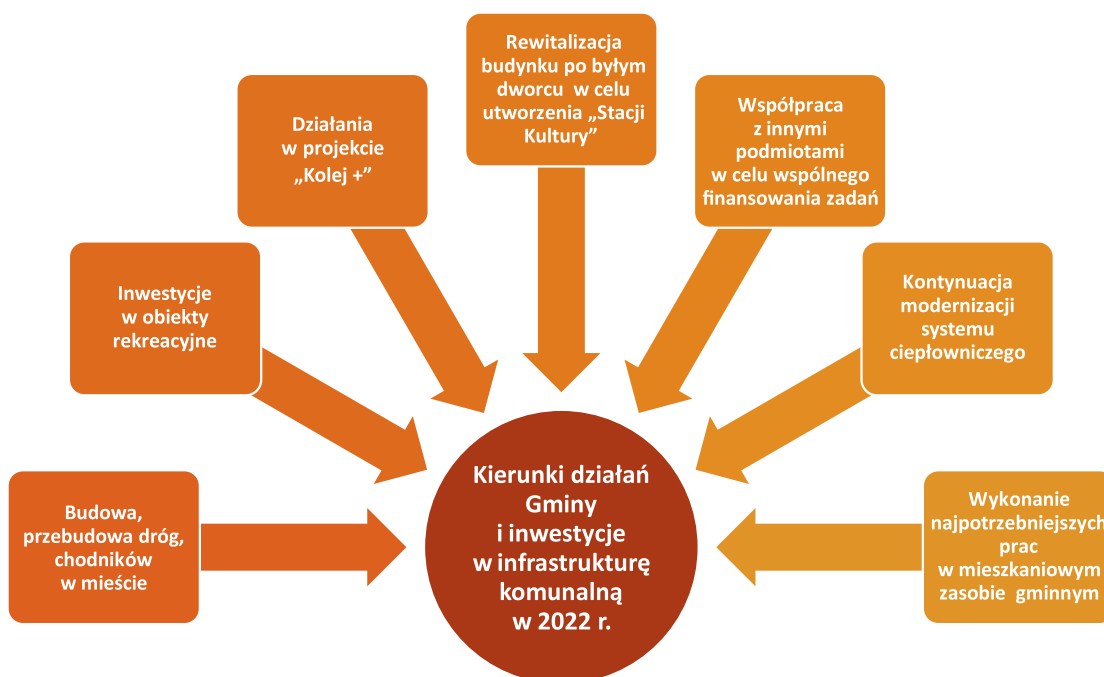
Rewitalizacja budynku po byłym dworcu w celu utworzenia „Stacji Kultury”

Działania w projekcie „Kolej +”

Współpraca z innymi podmiotami w celu wspólnego finansowania zadań

Inwestycje w obiekty rekreacyjne

Kontynuacja modernizacji systemu ciepłowniczego

Budowa, przebudowa dróg, chodników w mieście

Kierunki działań Gminy i inwestycje w infrastrukturę komunalną w 2022 r.

Wykonanie najpotrzebniejszych prac w mieszkaniowym zasobie gminnym